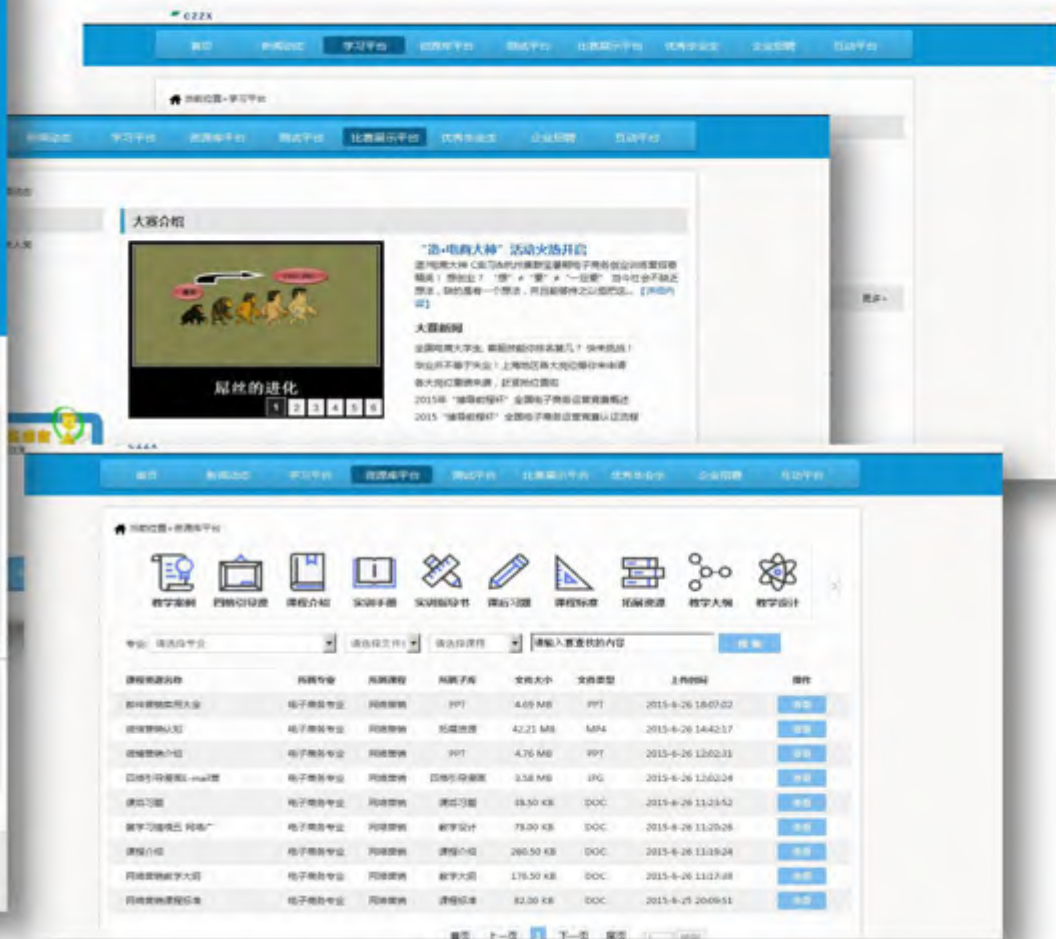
czzx

首页 新闻动态 学习平台 资源库平台 测试平台 比赛展示平台 优秀毕业生 企业招聘 互动平台

当前位置 > 学习平台

新闻动态 学习平台 资源库平台 测试平台 比赛展示平台 优秀毕业生 企业招聘 互动平台

大赛介绍

"造•电商大神" 活动火热开启

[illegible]

大赛新闻

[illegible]

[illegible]

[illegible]

2015年 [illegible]

2015 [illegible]

屌丝的进化

1 2 3 4 5 6

更多 >

首页 新闻动态 学习平台 资源库平台 测试平台 比赛展示平台 优秀毕业生 企业招聘 互动平台

当前位置 > 资源库平台

教学案例 网络引导图 课程介绍 实训手册 实训指导书 课后习题 课程标准 拓展资源 教学大纲 教学设计

专业: 请选择专业 请选择文件 请选择课程 请输入要查找的内容 搜索

| 课程资源名称 | 所属专业 | 所属课程 | 所属子库 | 文件大小 | 文件类型 | 上传时间 | 操作 |
|---|---|---|---|---|---|---|---|
| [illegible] | 电子商务专业 | 网络营销 | PPT | 4.69 MB | PPT | 2015-6-26 18:07:02 | 查看 |
| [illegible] | 电子商务专业 | 网络营销 | 拓展资源 | 42.21 MB | MP4 | 2015-6-26 14:42:17 | 查看 |
| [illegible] | 电子商务专业 | 网络营销 | PPT | 4.76 MB | PPT | 2015-6-26 12:02:31 | 查看 |
| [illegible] | 电子商务专业 | 网络营销 | 网络引导图 | 3.58 MB | JPG | 2015-6-26 12:02:24 | 查看 |
| 课后习题 | 电子商务专业 | 网络营销 | 课后习题 | 38.50 KB | DOC | 2015-6-26 11:23:52 | 查看 |
| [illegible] | 电子商务专业 | 网络营销 | 教学设计 | 79.00 KB | DOC | 2015-6-26 11:20:26 | 查看 |
| 课程介绍 | 电子商务专业 | 网络营销 | 课程介绍 | 260.50 KB | DOC | 2015-6-26 11:19:24 | 查看 |
| 网络营销教学大纲 | 电子商务专业 | 网络营销 | 教学大纲 | 176.50 KB | DOC | 2015-6-26 11:17:49 | 查看 |
| 网络营销课程标准 | 电子商务专业 | 网络营销 | 课程标准 | 82.00 KB | DOC | 2015-6-25 20:09:51 | 查看 |

首页 上一页 1 下一页 尾页